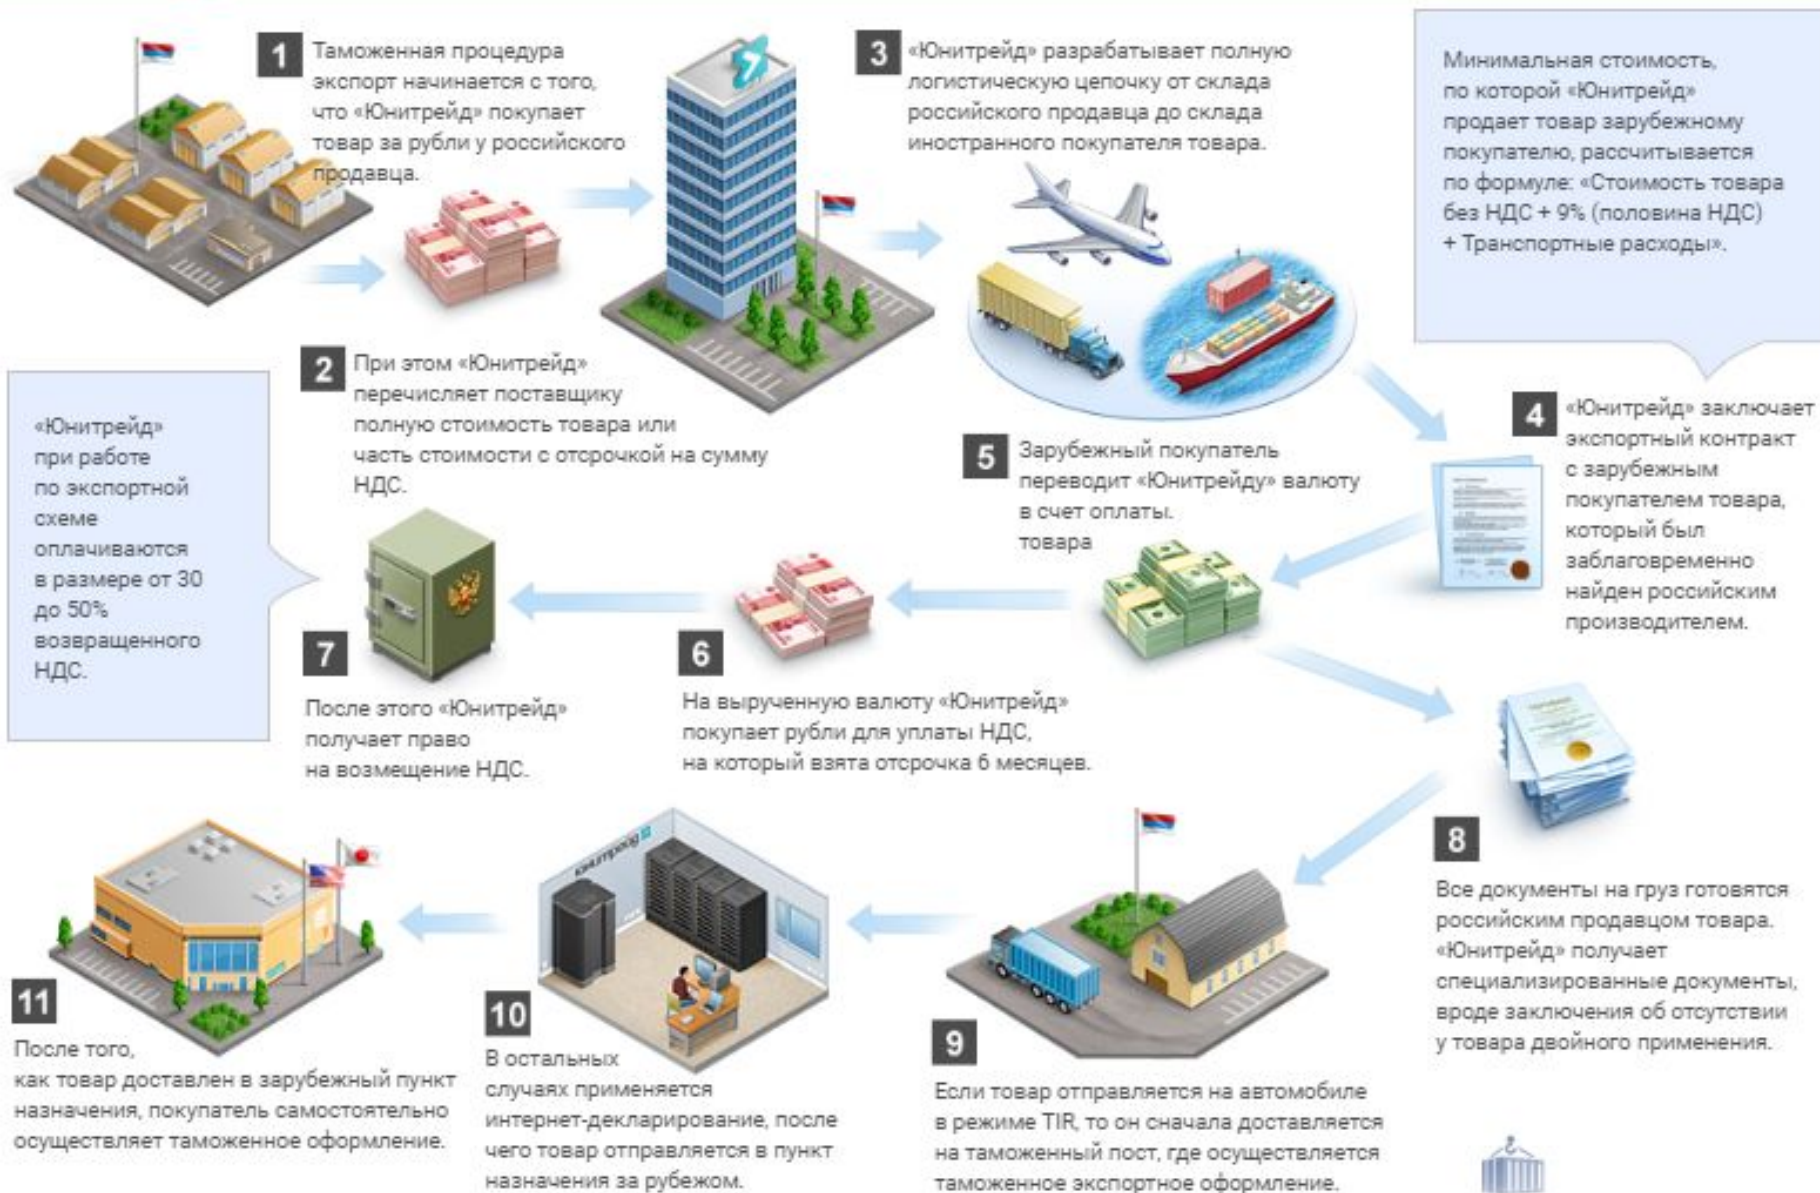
1 Таможенная процедура экспорт начинается с того, что «Юнитрейд» покупает товар за рубли у российского продавца.

3 «Юнитрейд» разрабатывает полную логистическую цепочку от склада российского продавца до склада иностранного покупателя товара.

Минимальная стоимость, по которой «Юнитрейд» продает товар зарубежному покупателю, рассчитывается по формуле: «Стоимость товара без НДС + 9% (половина НДС) + Транспортные расходы».

2 При этом «Юнитрейд» перечисляет поставщику полную стоимость товара или часть стоимости с отсрочкой на сумму НДС.

4 «Юнитрейд» заключает экспортный контракт с зарубежным покупателем товара, который был заблаговременно найден российским производителем.

«Юнитрейд» при работе по экспортной схеме оплачиваются в размере от 30 до 50% возвращенного НДС.

5 Зарубежный покупатель переводит «Юнитрейду» валюту в счет оплаты. товара

7 После этого «Юнитрейд» получает право на возмещение НДС.

6 На вырученную валюту «Юнитрейд» покупает рубли для уплаты НДС, на который взята отсрочка 6 месяцев.

8 Все документы на груз готовятся российским продавцом товара. «Юнитрейд» получает специализированные документы, вроде заключения об отсутствии у товара двойного применения.

11 После того, как товар доставлен в зарубежный пункт назначения, покупатель самостоятельно осуществляет таможенное оформление.

10 В остальных случаях применяется интернет-декларирование, после чего товар отправляется в пункт назначения за рубежом.

9 Если товар отправляется на автомобиле в режиме TIR, то он сначала доставляется на таможенный пост, где осуществляется таможенное экспортное оформление.